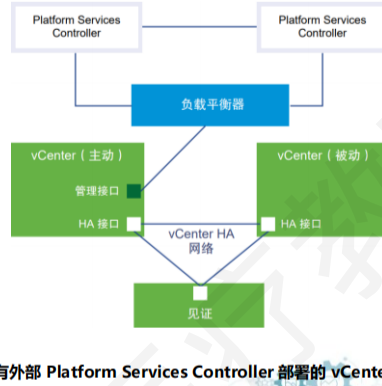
Platform Services Controller

Platform Services Controller

负载平衡器

vCenter（主动）

vCenter（被动）

管理接口

HA 接口

vCenter HA 网络

HA 接口

见证

有外部 Platform Services Controller 部署的 vCente